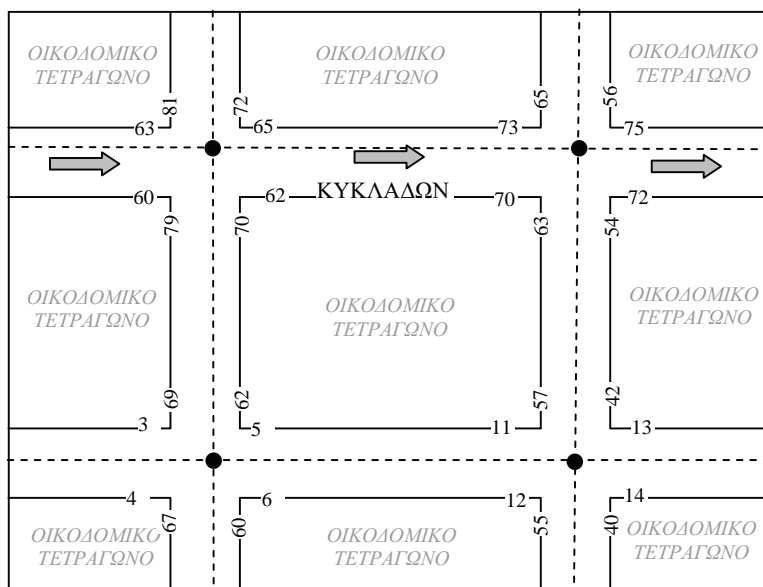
ΟΙΚΟΔΟΜΙΚΟ ΤΕΤΡΑΓΩΝΟ

81

63

72

65

ΟΙΚΟΔΟΜΙΚΟ ΤΕΤΡΑΓΩΝΟ

65

73

56

75

ΟΙΚΟΔΟΜΙΚΟ ΤΕΤΡΑΓΩΝΟ

60

79

62

70

ΚΥΚΛΑΔΩΝ

70

63

72

54

ΟΙΚΟΔΟΜΙΚΟ ΤΕΤΡΑΓΩΝΟ

ΟΙΚΟΔΟΜΙΚΟ ΤΕΤΡΑΓΩΝΟ

ΟΙΚΟΔΟΜΙΚΟ ΤΕΤΡΑΓΩΝΟ

69

3

62

5

11

57

42

13

4

67

ΟΙΚΟΔΟΜΙΚΟ ΤΕΤΡΑΓΩΝΟ

6

60

ΟΙΚΟΔΟΜΙΚΟ ΤΕΤΡΑΓΩΝΟ

12

55

14

40

ΟΙΚΟΔΟΜΙΚΟ ΤΕΤΡΑΓΩΝΟ